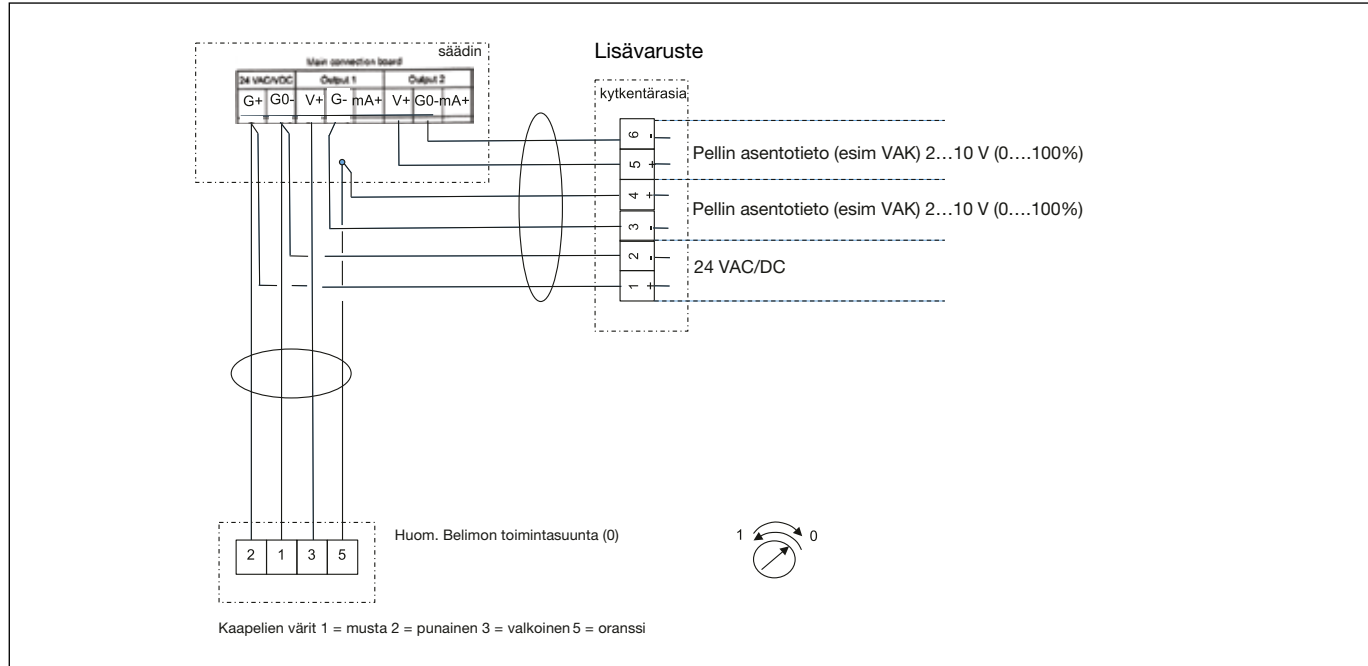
säädin
Main connection board
24 VAC/VDC Output 1 Output 2
G+ G0- V+ G- mA+ V+ G0- mA+

Lisävaruste

kytkentärasia

6 -
5 +
4 +
3 -
2 -
1 +

Pellin asentotieto (esim VAK) 2…10 V (0….100%)

Pellin asentotieto (esim VAK) 2…10 V (0….100%)

24 VAC/DC

2 1 3 5

Huom. Belimon toimintasuunta (0)

1 0

Kaapelien värit 1 = musta 2 = punainen 3 = valkoinen 5 = oranssi